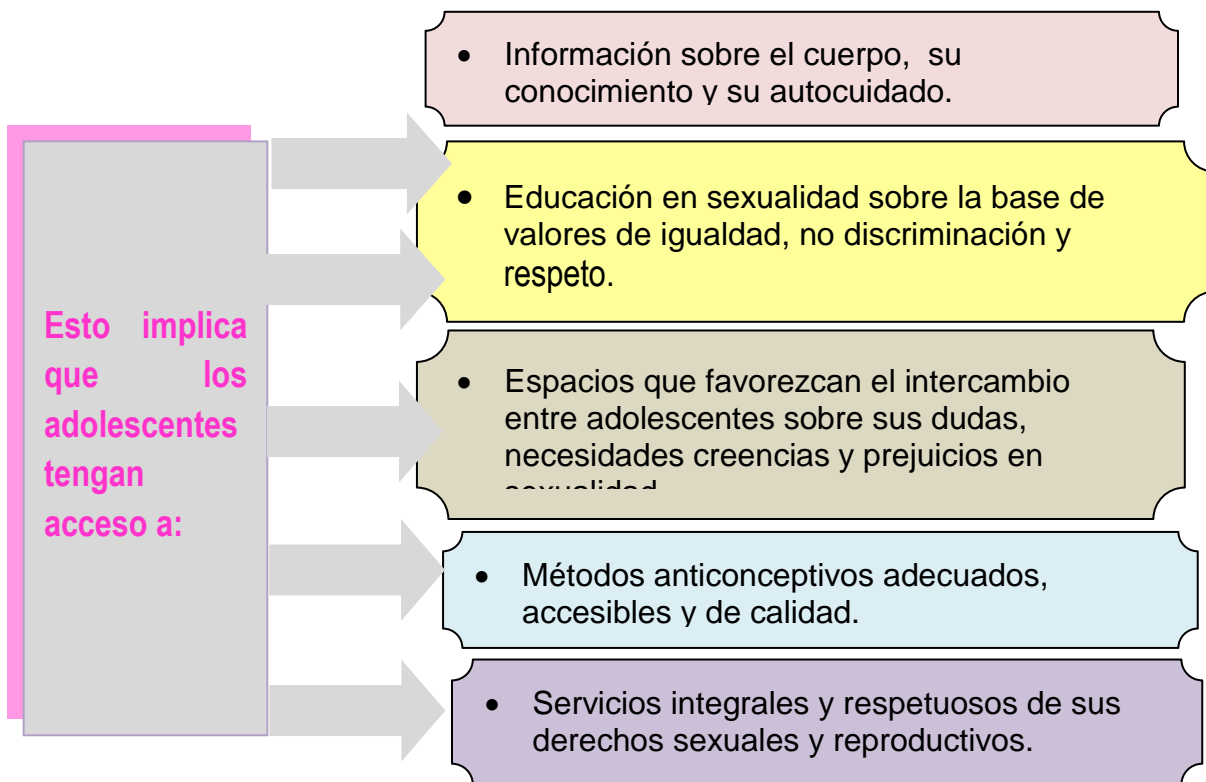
Esto implica que los adolescentes tengan acceso a:

- Información sobre el cuerpo, su conocimiento y su autocuidado.
- Educación en sexualidad sobre la base de valores de igualdad, no discriminación y respeto.
- Espacios que favorezcan el intercambio entre adolescentes sobre sus dudas, necesidades creencias y prejuicios en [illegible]
- Métodos anticonceptivos adecuados, accesibles y de calidad.
- Servicios integrales y respetuosos de sus derechos sexuales y reproductivos.